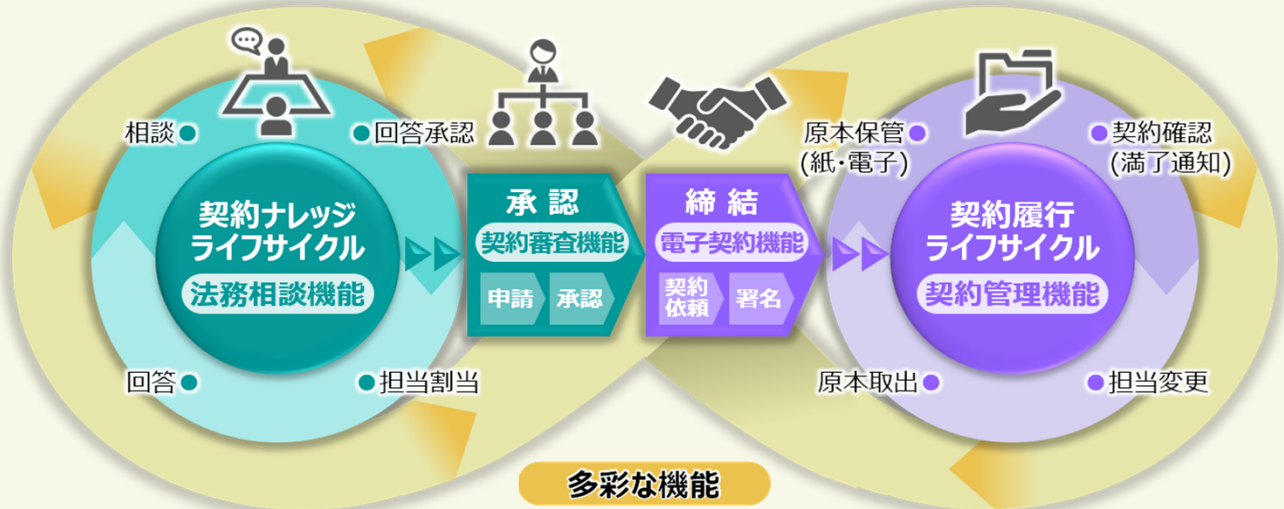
相談

回答承認

契約ナレッジ
ライフサイクル

法務相談機能

回答

担当割当

承 認

契約審査機能

申請

承認

締 結

電子契約機能

契約依頼

署名

原本保管
(紙・電子)

契約確認
(満了通知)

契約履行
ライフサイクル

契約管理機能

原本取出

担当変更

多彩な機能